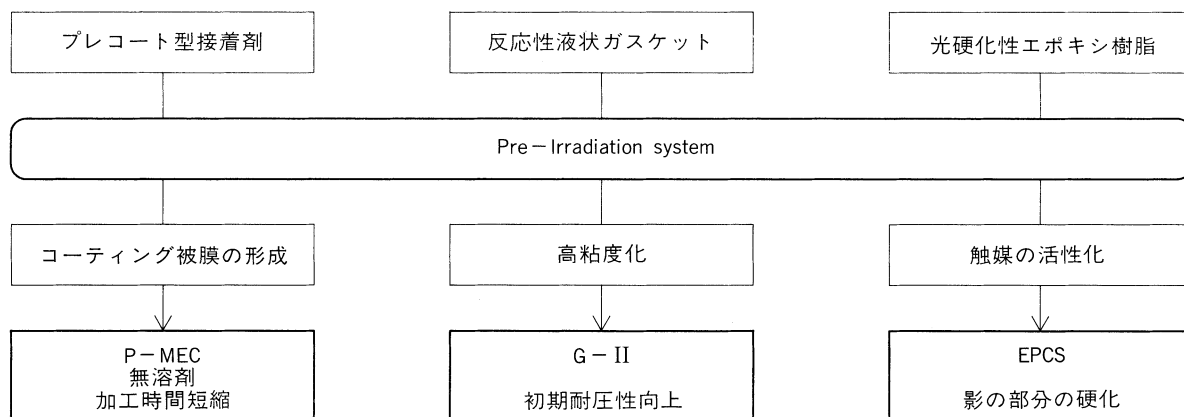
プレコート型接着剤

反応性液状ガスケット

光硬化性エポキシ樹脂

Pre－Irradiation system

コーティング被膜の形成

高粘度化

触媒の活性化

P－MEC
無溶剤
加工時間短縮

G－II
初期耐圧性向上

EPCS
影の部分の硬化